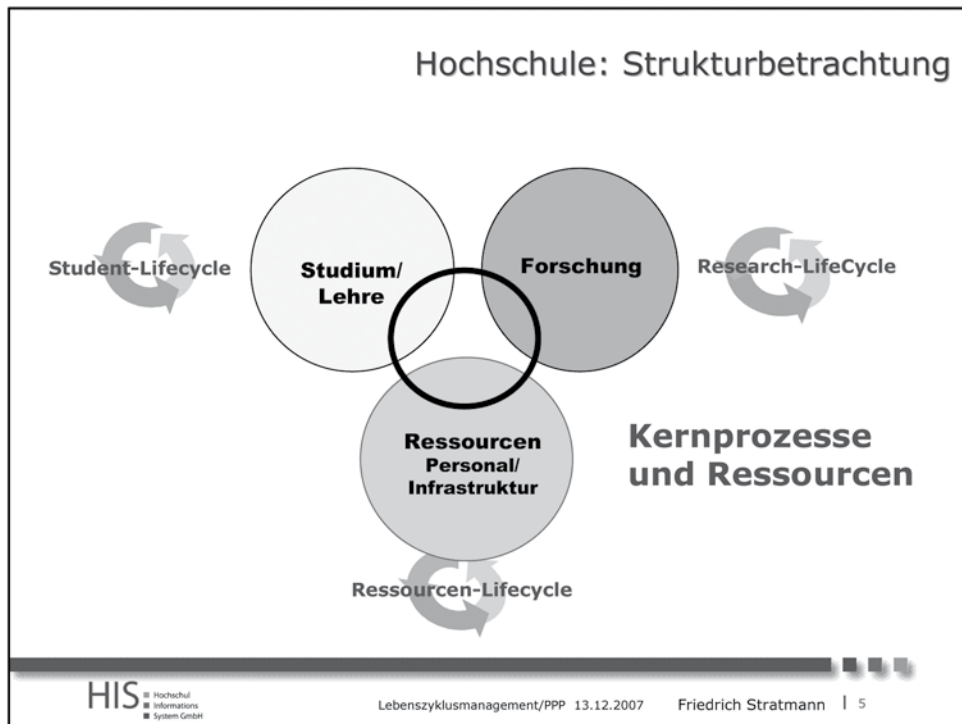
Hochschule: Strukturbetrachtung

Student-Lifecycle

Studium/ Lehre

Forschung

Research-LifeCycle

Ressourcen Personal/ Infrastruktur

Kernprozesse und Ressourcen

Ressourcen-Lifecycle

HIS Hochschul Informations System GmbH

Lebenszyklusmanagement/PPP 13.12.2007

Friedrich Stratmann | 5